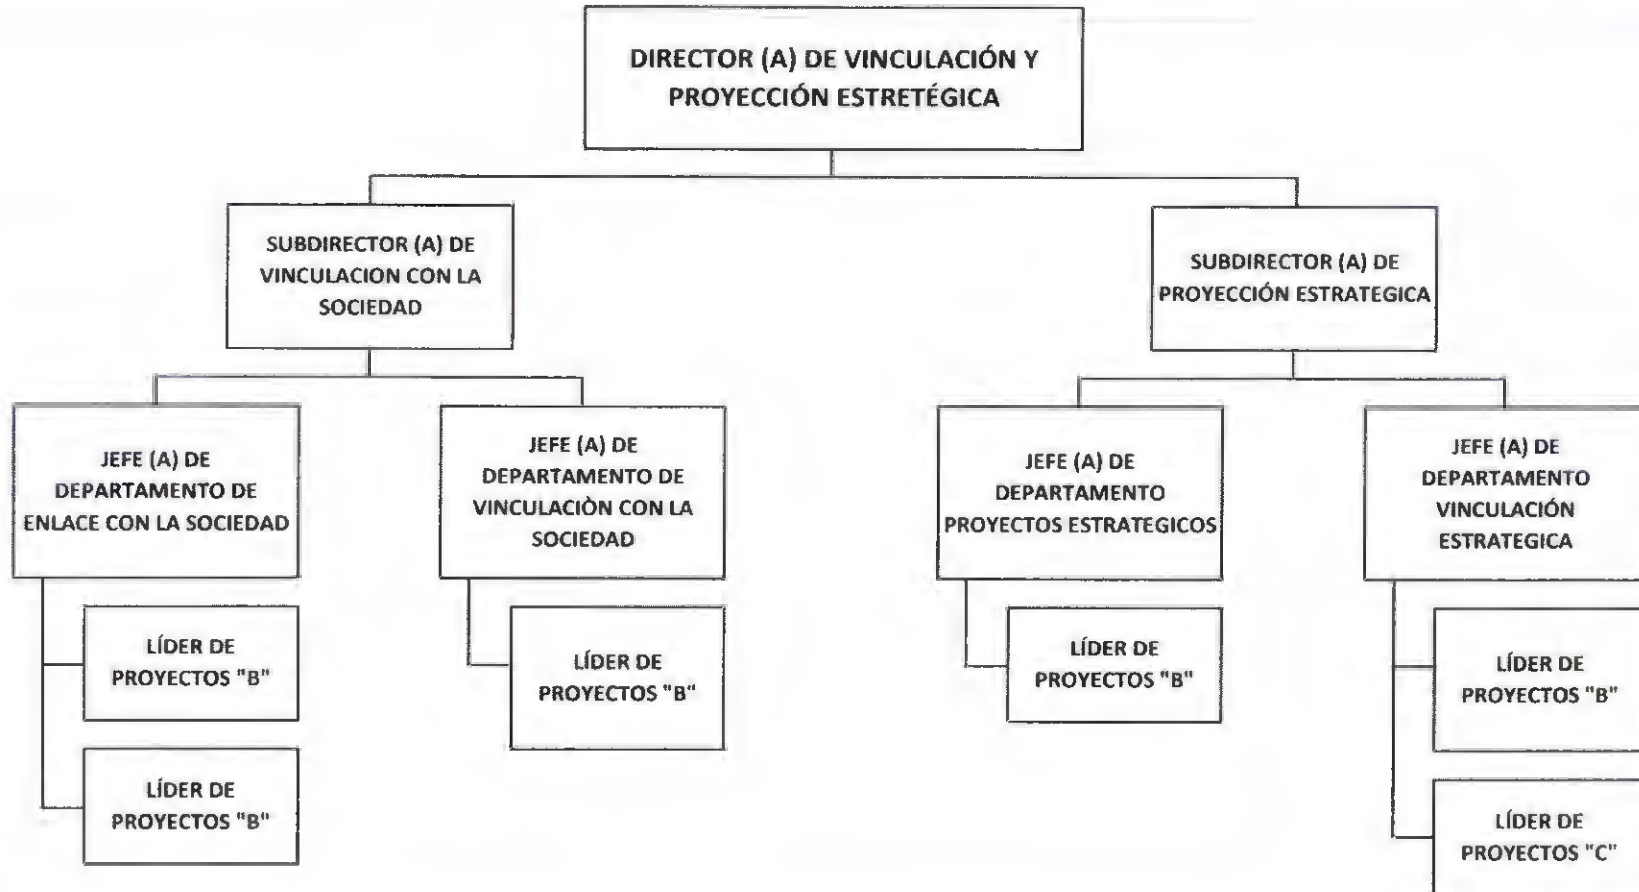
DIRECTOR (A) DE VINCULACIÓN Y PROYECCIÓN ESTRETÉGICA

SUBDIRECTOR (A) DE VINCULACION CON LA SOCIEDAD

JEFE (A) DE DEPARTAMENTO DE ENLACE CON LA SOCIEDAD

LÍDER DE PROYECTOS "B"

LÍDER DE PROYECTOS "B"

JEFE (A) DE DEPARTAMENTO DE VINCULACIÒN CON LA SOCIEDAD

LÍDER DE PROYECTOS "B"

SUBDIRECTOR (A) DE PROYECCIÓN ESTRATEGICA

JEFE (A) DE DEPARTAMENTO PROYECTOS ESTRATEGICOS

LÍDER DE PROYECTOS "B"

JEFE (A) DE DEPARTAMENTO VINCULACIÓN ESTRATEGICA

LÍDER DE PROYECTOS "B"

LÍDER DE PROYECTOS "C"